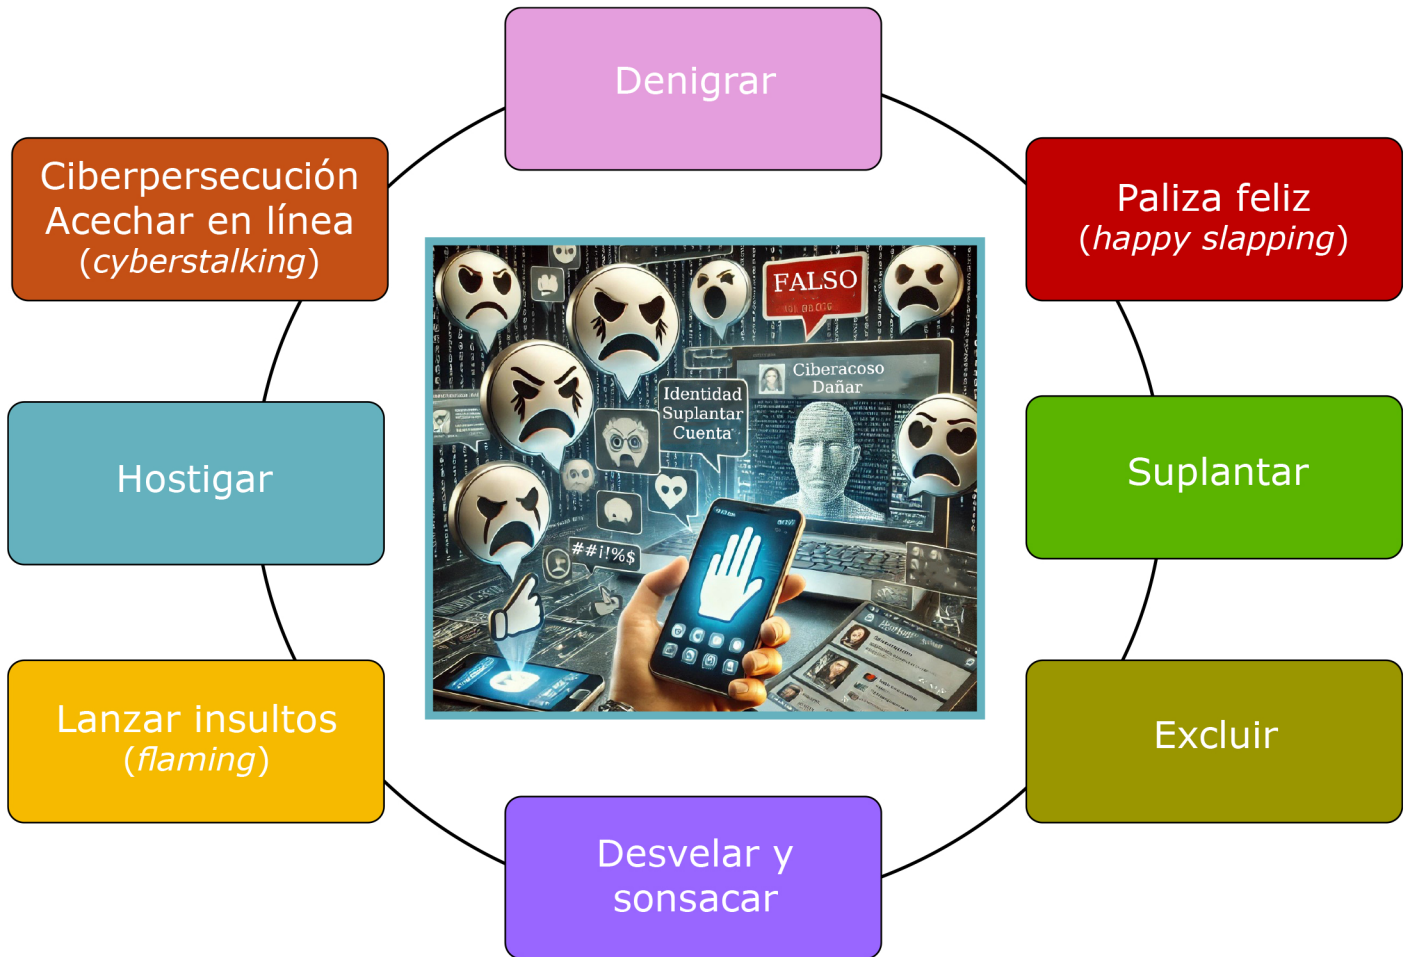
Denigrar

Paliza feliz
(happy slapping)

Suplantar

Excluir

Desvelar y sonsacar

Lanzar insultos
(flaming)

Hostigar

Ciberpersecución
Acechar en línea
(cyberstalking)

FALSO

Ciberacoso
Dañar

Identidad
Suplantar
Cuenta

##!!%$